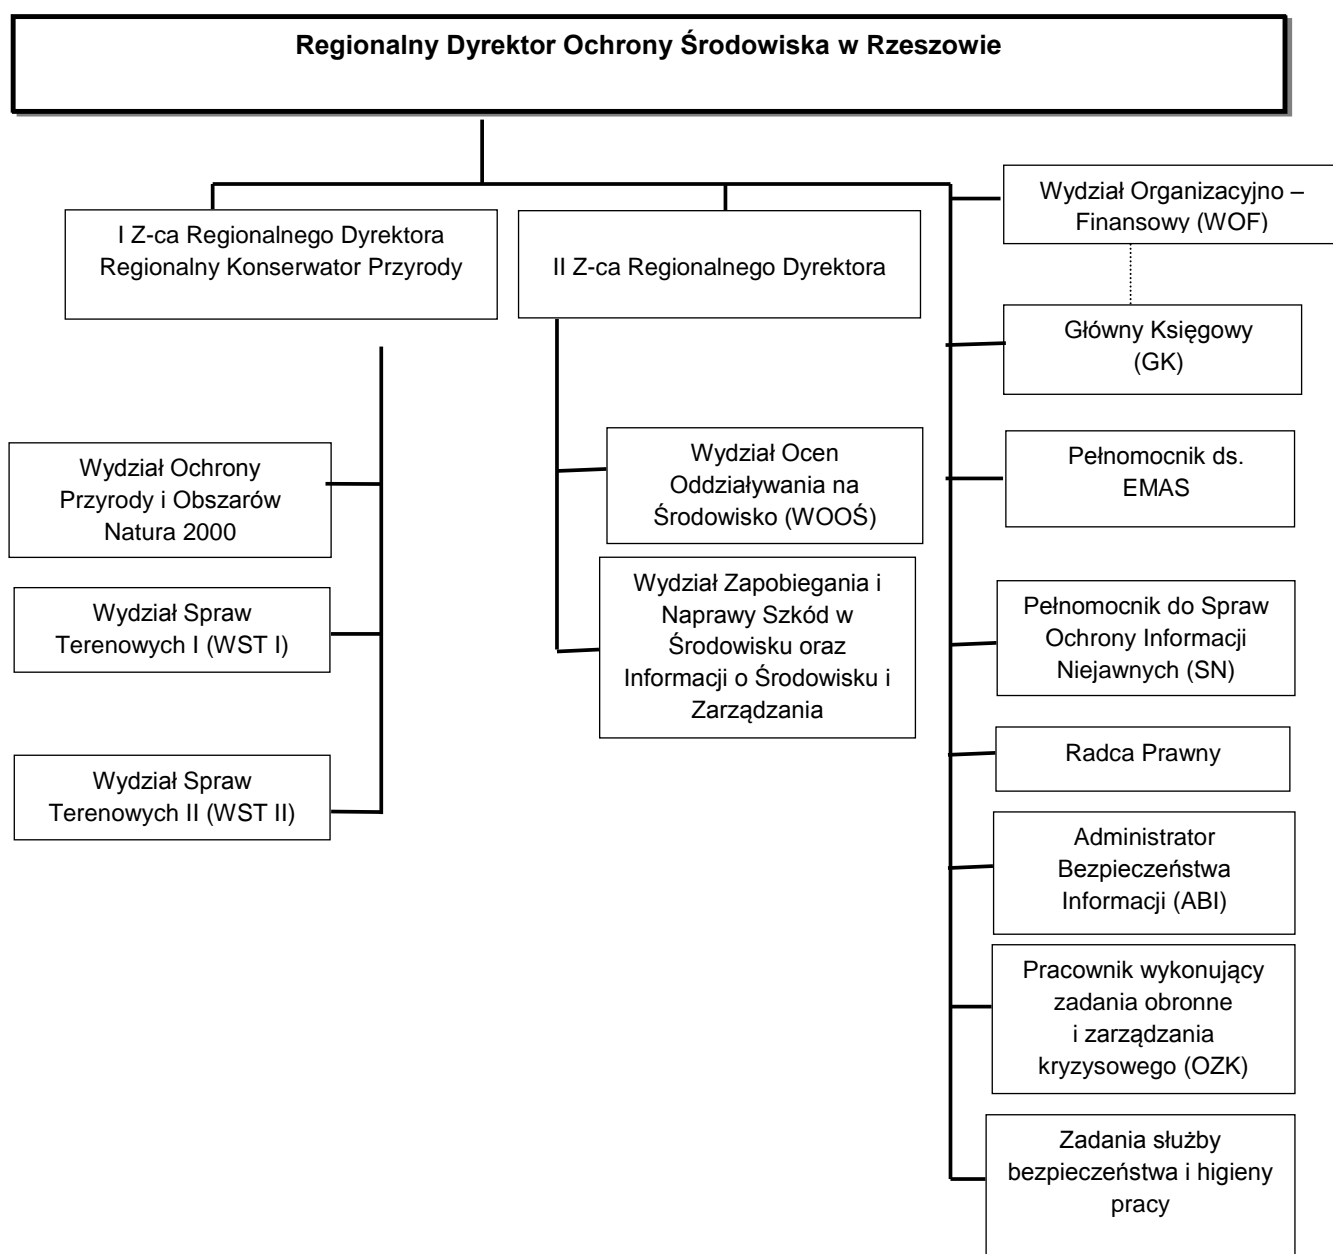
Regionalny Dyrektor Ochrony Środowiska w Rzeszowie

I Z-ca Regionalnego Dyrektora Regionalny Konserwator Przyrody

II Z-ca Regionalnego Dyrektora

Wydział Organizacyjno – Finansowy (WOF)

Główny Księgowy (GK)

Wydział Ochrony Przyrody i Obszarów Natura 2000

Wydział Spraw Terenowych I (WST I)

Wydział Spraw Terenowych II (WST II)

Wydział Ocen Oddziaływania na Środowisko (WOOŚ)

Wydział Zapobiegania i Naprawy Szkód w Środowisku oraz Informacji o Środowisku i Zarządzania

Pełnomocnik ds. EMAS

Pełnomocnik do Spraw Ochrony Informacji Niejawnych (SN)

Radca Prawny

Administrator Bezpieczeństwa Informacji (ABI)

Pracownik wykonujący zadania obronne i zarządzania kryzysowego (OZK)

Zadania służby bezpieczeństwa i higieny pracy